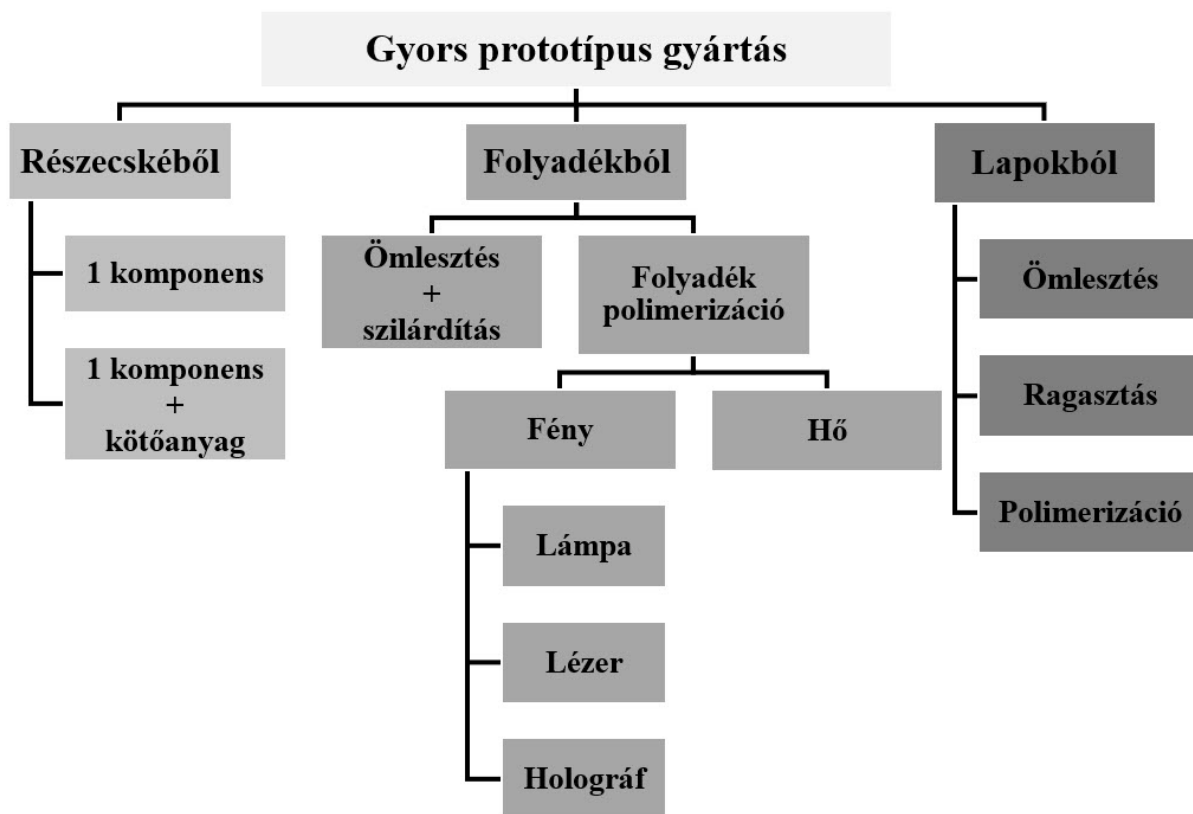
Gyors prototípus gyártás

Részecskéből

1 komponens

1 komponens
+
kötőanyag

Folyadékból

Ömlesztés
+
szilárdítás

Folyadék
polimerizáció

Fény

Lámpa

Lézer

Holográf

Hő

Lapokból

Ömlesztés

Ragasztás

Polimerizáció